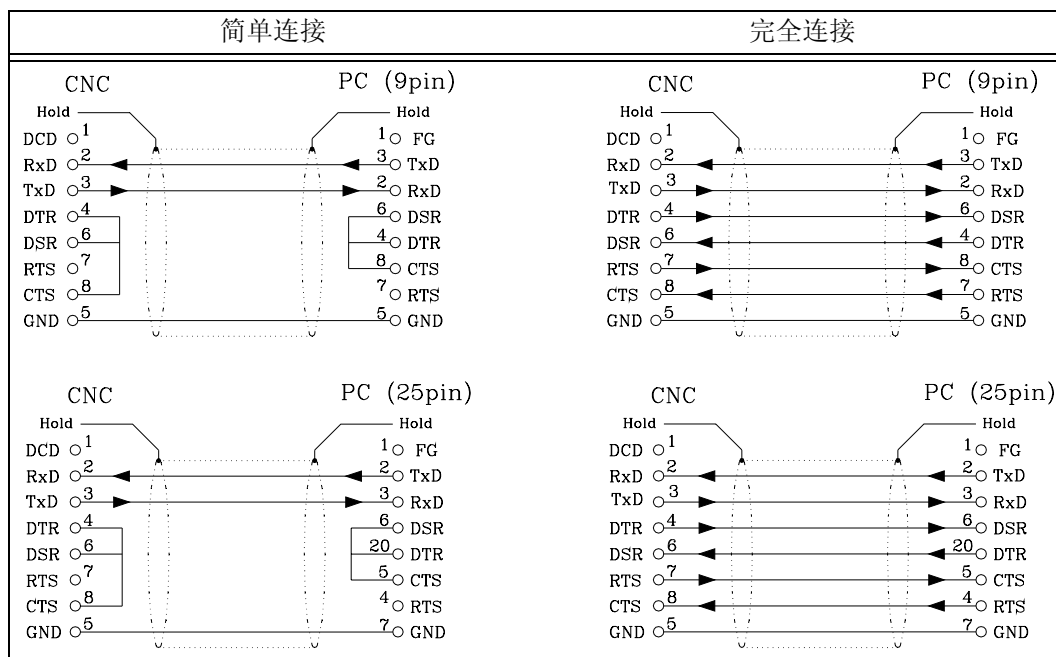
| 简单连接 | 完全连接 |
|---|---|
| CNC PC (9pin) | CNC PC (9pin) |

CNC

Hold
DCD 1
RxD 2
TxD 3
DTR 4
DSR 6
RTS 7
CTS 8
GND 5

PC (9pin)

Hold
1 FG
3 TxD
2 RxD
6 DSR
4 DTR
8 CTS
7 RTS
5 GND

CNC

Hold
DCD 1
RxD 2
TxD 3
DTR 4
DSR 6
RTS 7
CTS 8
GND 5

PC (25pin)

Hold
1 FG
2 TxD
3 RxD
6 DSR
20 DTR
5 CTS
4 RTS
7 GND

CNC

Hold
DCD 1
RxD 2
TxD 3
DTR 4
DSR 6
RTS 7
CTS 8
GND 5

PC (9pin)

Hold
1 FG
3 TxD
2 RxD
6 DSR
4 DTR
8 CTS
7 RTS
5 GND

CNC

Hold
DCD 1
RxD 2
TxD 3
DTR 4
DSR 6
RTS 7
CTS 8
GND 5

PC (25pin)

Hold
1 FG
2 TxD
3 RxD
6 DSR
20 DTR
5 CTS
4 RTS
7 GND